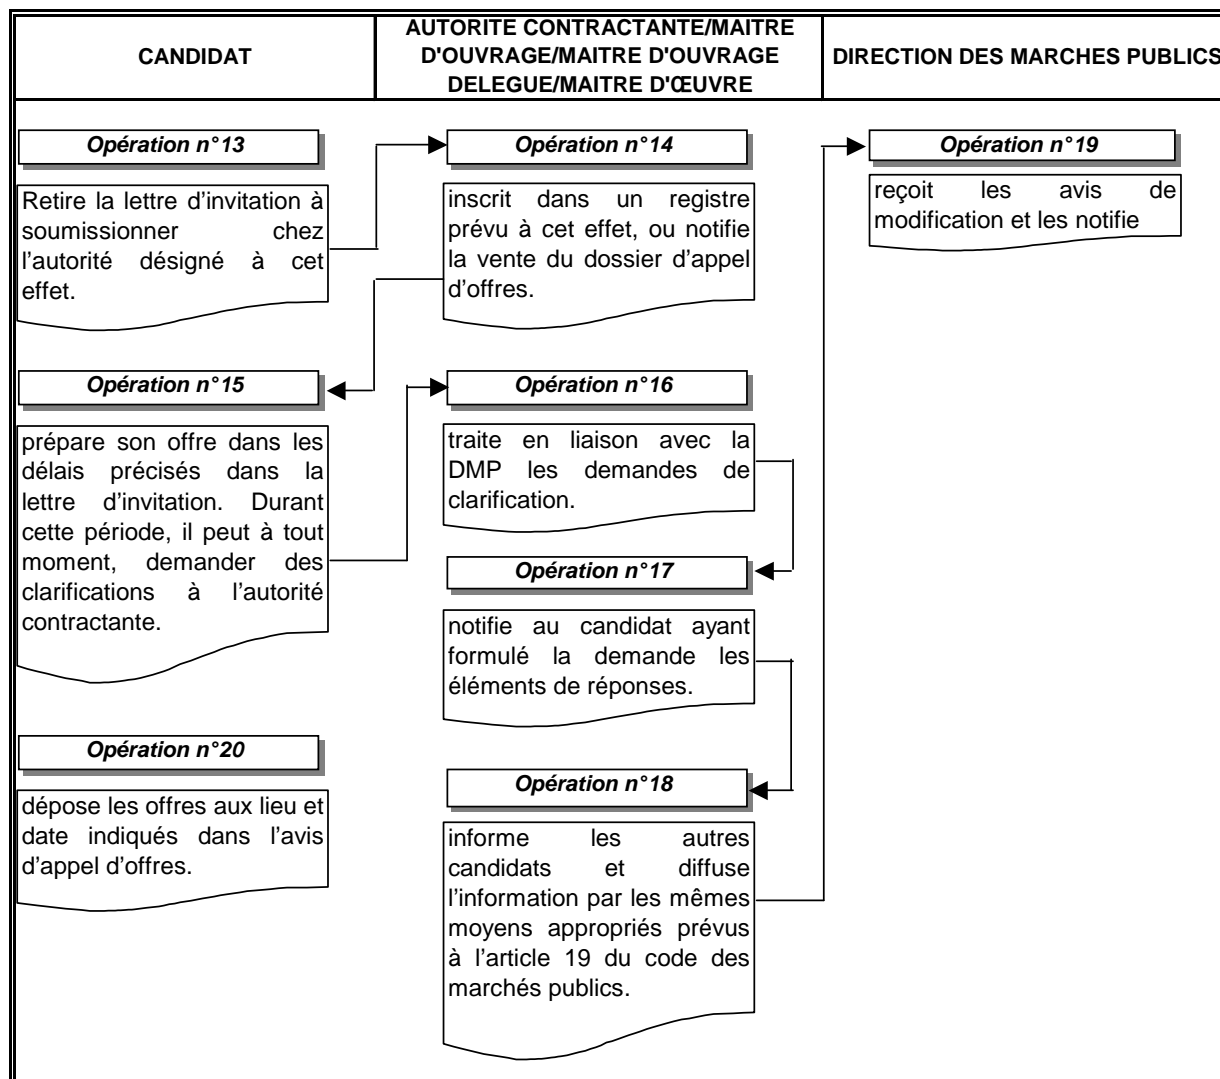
CANDIDAT

AUTORITE CONTRACTANTE/MAITRE D'OUVRAGE/MAITRE D'OUVRAGE DELEGUE/MAITRE D'ŒUVRE

DIRECTION DES MARCHES PUBLICS

Opération n°13

Retire la lettre d'invitation à soumissionner chez l'autorité désigné à cet effet.

Opération n°14

inscrit dans un registre prévu à cet effet, ou notifie la vente du dossier d'appel d'offres.

Opération n°19

reçoit les avis de modification et les notifie

Opération n°15

prépare son offre dans les délais précisés dans la lettre d'invitation. Durant cette période, il peut à tout moment, demander des clarifications à l'autorité contractante.

Opération n°16

traite en liaison avec la DMP les demandes de clarification.

Opération n°17

notifie au candidat ayant formulé la demande les éléments de réponses.

Opération n°20

dépose les offres aux lieu et date indiqués dans l'avis d'appel d'offres.

Opération n°18

informe les autres candidats et diffuse l'information par les mêmes moyens appropriés prévus à l'article 19 du code des marchés publics.